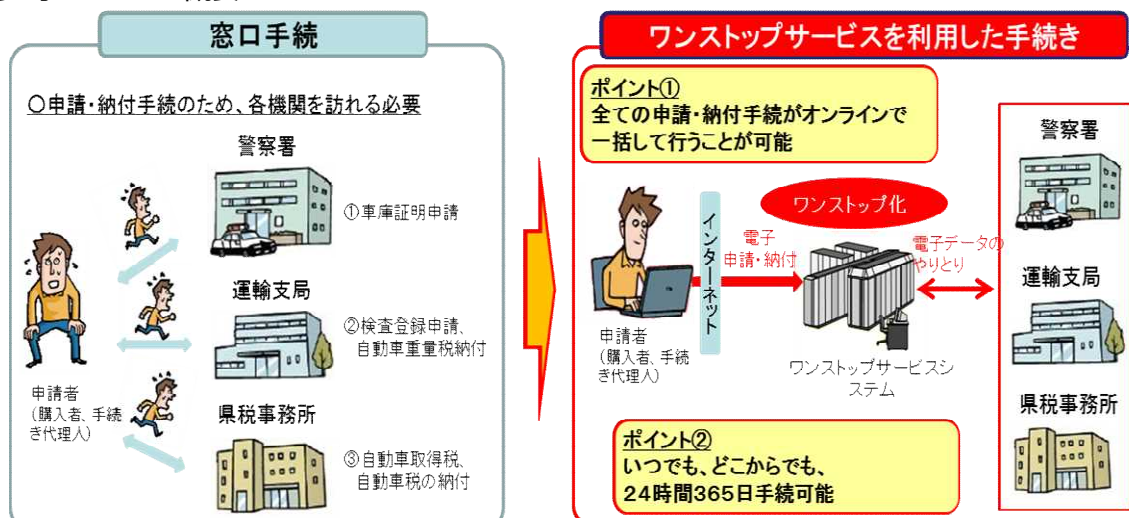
窓口手続

○申請・納付手続のため、各機関を訪れる必要

警察署

①車庫証明申請

運輸支局

②検査登録申請、自動車重量税納付

県税事務所

③自動車取得税、自動車税の納付

申請者
（購入者、手続き代理人）

ワンストップサービスを利用した手続き

ポイント①
全ての申請・納付手続がオンラインで一括して行うことが可能

ワンストップ化

インターネット

電子
申請・納付

電子データのやりとり

申請者
（購入者、手続き代理人）

ワンストップサービスシステム

警察署

運輸支局

県税事務所

ポイント②
いつでも、どこからでも、
24時間365日手続可能